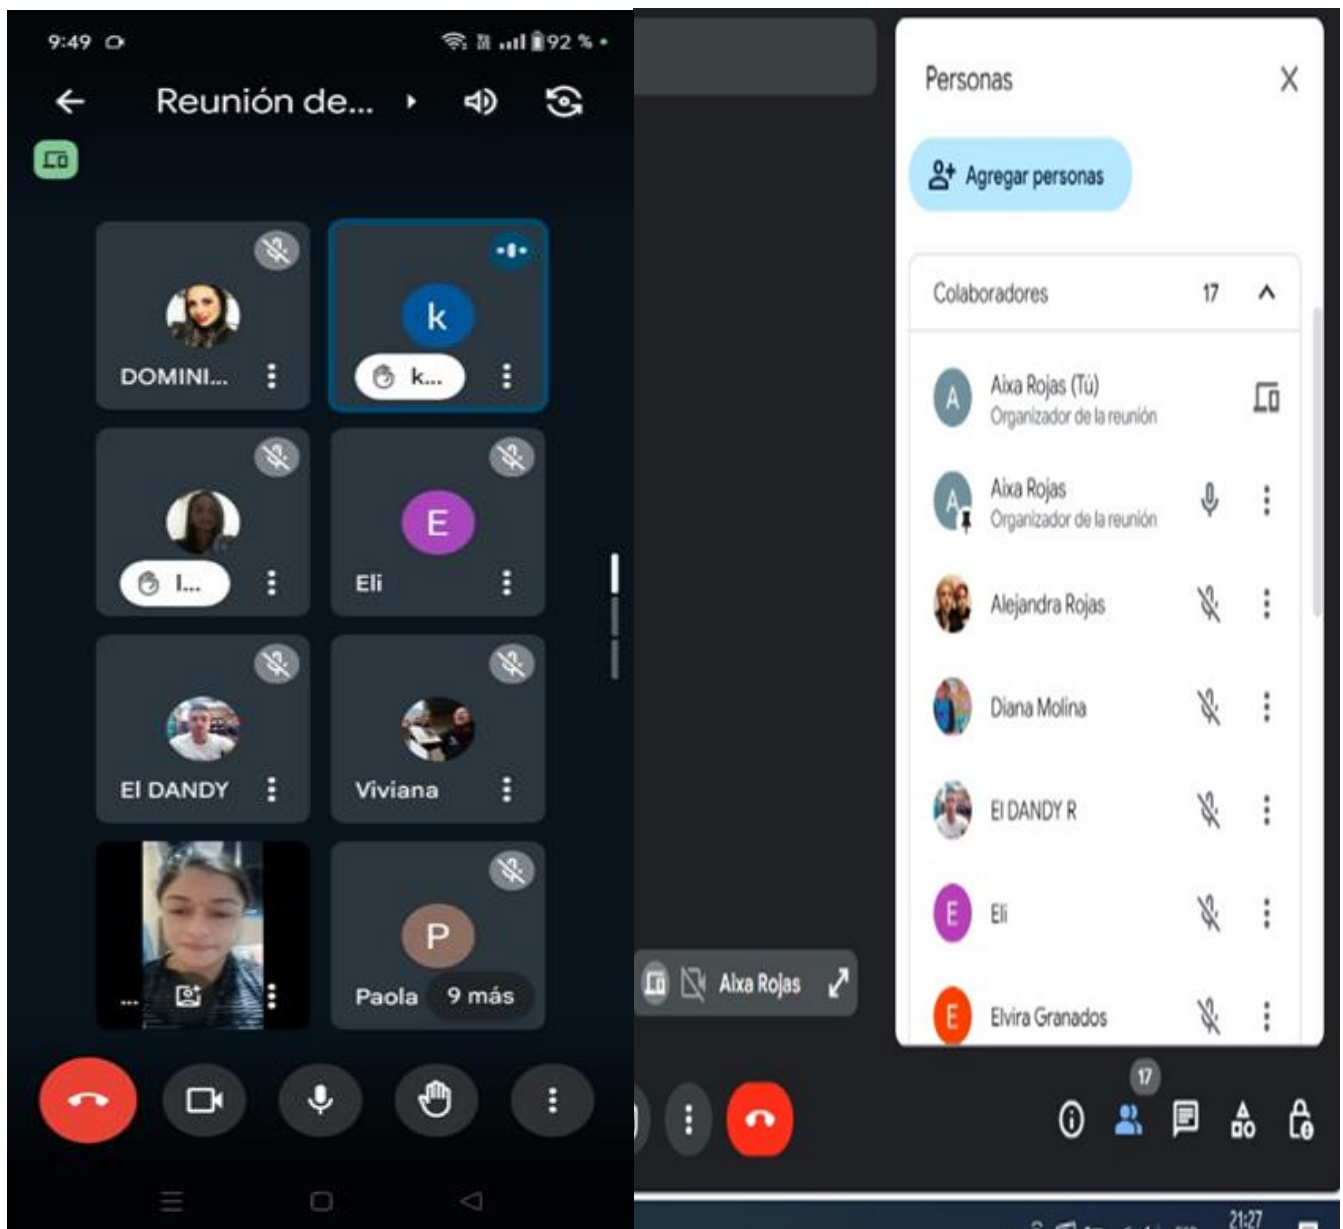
9:49

92 %

Reunión de...

k

DOMINI...

k...

E

I...

Eli

El DANDY

Viviana

...

P

Paola

9 más

Personas

Agregar personas

Colaboradores 17

A

Aixa Rojas (Tú)
Organizador de la reunión

Aixa Rojas
Organizador de la reunión

Alejandra Rojas

Diana Molina

El DANDY R

E

Eli

E

Elvira Granados

Aixa Rojas

17

21:27